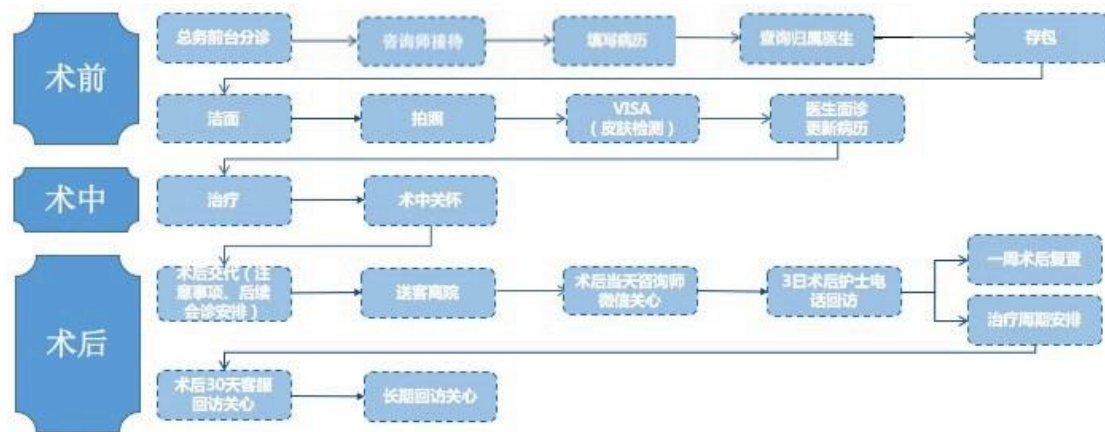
术前

总务前台分诊

咨询师接待

填写病历

查询归属医生

存包

洁面

拍照

VISA
（皮肤检测）

医生面诊
更新病历

术中

治疗

术中关怀

术后

术后交代（注意事项、后续会诊安排）

送客离院

术后当天咨询师微信关心

3日术后护士电话回访

一周术后复查

治疗周期安排

术后30天客服回访关心

长期回访关心